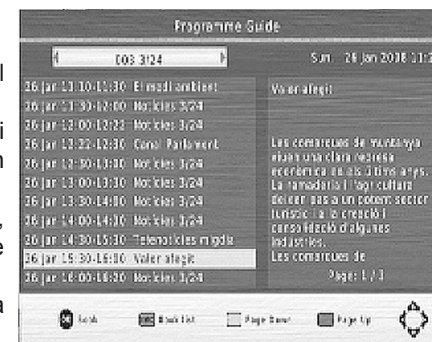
Programme Guide

003 3/24

Sun. 28 Jan 2008 11:2

26 Jan 11:10-11:30 El medi ambient
26 Jan 11:30-12:00 Noticies 3/24
26 Jan 12:00-12:22 Noticies 3/24
26 Jan 12:22-12:30 Canal Parlament
26 Jan 12:30-13:00 Noticies 3/24
26 Jan 13:00-13:30 Noticies 3/24
26 Jan 13:30-14:00 Noticies 3/24
26 Jan 14:00-14:30 Noticies 3/24
26 Jan 14:30-15:30 Telenoticies migdia
26 Jan 15:30-16:00 Valor afegit
26 Jan 16:00-16:30 Noticies 3/24

Valor afegit

Les comarques de muntanya viuen una clara represa econòmica en els últims anys. La ramaderia i l'agricultura deixen pas a un potent sector turístic i a la creació i consolidació d'algunes indústries.
Les comarques de

Page: 1 / 3

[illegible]

Block List

Page Down

Page Up